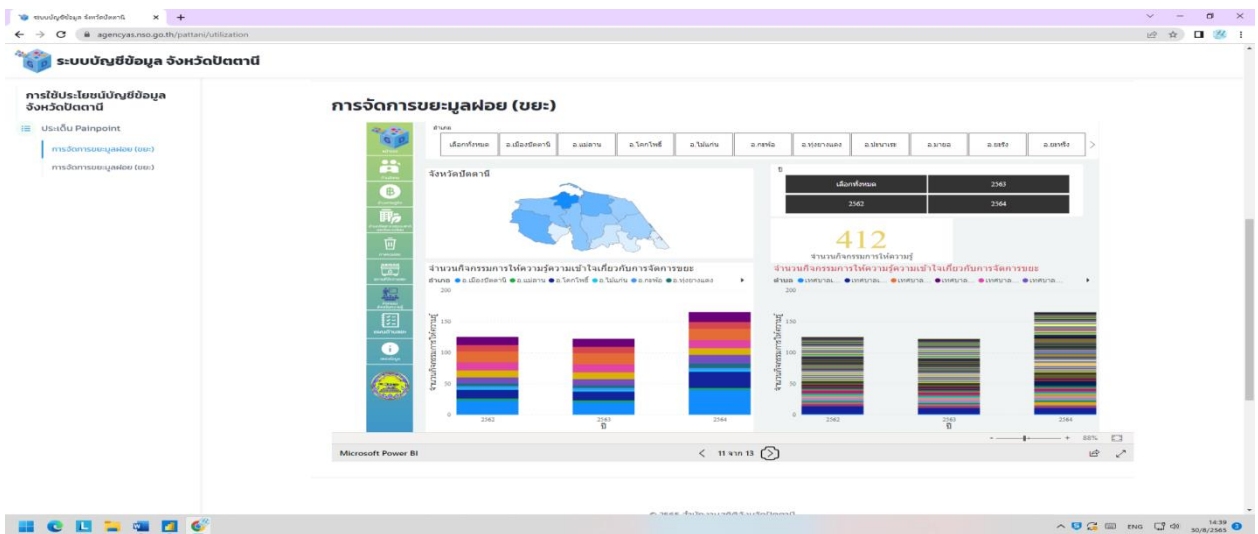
ระบบบัญชีข้อมูล จังหวัดปัตตานี ×

agencyas.nso.go.th/pattani/utilization

ระบบบัญชีข้อมูล จังหวัดปัตตานี

การใช้ประโยชน์บัญชีข้อมูล จังหวัดปัตตานี

ประเด็น Painpoint

การจัดการขยะมูลฝอย (ขยะ)

การจัดการขยะมูลฝอย (ขยะ)

การจัดการขยะมูลฝอย (ขยะ)

อำเภอ

| เลือกทั้งหมด | อ.เมืองปัตตานี | อ.แม่ลาน | อ.โคกโพธิ์ | อ.ไม้แก่น | อ.กะพ้อ | อ.ทุ่งยางแดง | อ.ปะนาเระ | อ.มายอ | อ.ยะรัง | อ.ยะหริ่ง |
|---|---|---|---|---|---|---|---|---|---|---|

จังหวัดปัตตานี

ปี

| เลือกทั้งหมด | 2563 |
|---|---|
| 2562 | 2564 |

412

จำนวนกิจกรรมการให้ความรู้

จำนวนกิจกรรมการให้ความรู้ความเข้าใจเกี่ยวกับการจัดการขยะ

อำเภอ ● อ.เมืองปัตตานี ● อ.แม่ลาน ● อ.โคกโพธิ์ ● อ.ไม้แก่น ● อ.กะพ้อ ● อ.ทุ่งยางแดง

200
150
100
50
0

2562 2563 2564
ปี

จำนวนกิจกรรมการให้ความรู้ความเข้าใจเกี่ยวกับการจัดการขยะ

อำเภอ ● เทศบาล... ● เทศบาล... ● เทศบาล... ● เทศบาล... ● เทศบาล... ● เทศบาล...

200
150
100
50
0

2562 2563 2564
ปี

88%

Microsoft Power BI

11 จาก 13

ENG 14:39 30/8/2565